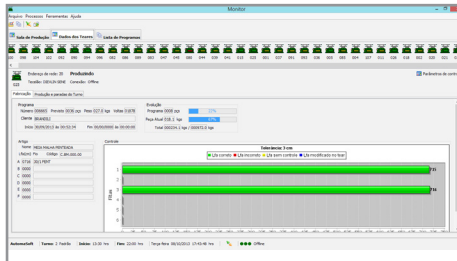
Monitor

Arquivo Processos Ferramentas Ajuda

Sala de Produção | Dados dos Teares | Lista de Programas

Endereço de rede: 20 Produzindo
Tecelão: DENILSON BENE Conexão: Offline

Informação | Produção e paradas de Turno

Programa
Número 006665 Previsto 3036 pçs Peso 327,0 kgs Voltas 11878
Cliente BRANDILI
Início 30/09/2012 às 09:53:34 Fim 00/00/0000 às 00:00:00

Evolução
Programa 0556 pçs 18%
Peça Atual 018,1 kgs 79%
Total 000274,1 kgs / 000472,0 kgs

Artigo
Nome MEIA MALHA PENTEADA
Código 724 Fio 30/1 PENT
A
B 0000
C 0000
D 0000
E 0000
F 0000

Controle

Tolerância: 3 cm
Lfa correto Lfa incorreto Lfa sem controle Lfa modificado no tear

Parâmetros de controle

AutomaSoft Turno: 3 Padrão Início: 22:00 hrs Fim: 22:00 hrs Terça-feira 30/10/2012 17:45:46 hrs Offline